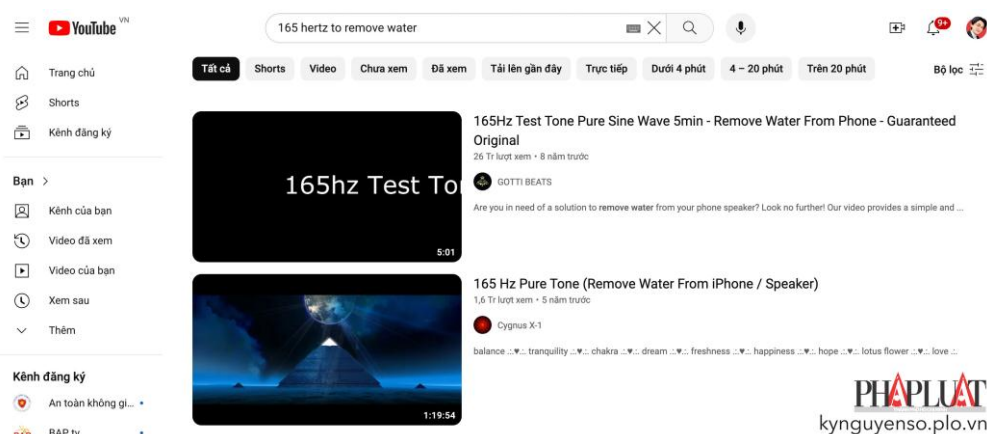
YouTube VN

165 hertz to remove water

9+

Trang chủ
Shorts
Kênh đăng ký

Bạn >
Kênh của bạn
Video đã xem
Video của bạn
Xem sau
Thêm

Kênh đăng ký
An toàn không gi...
BAP tv

Tất cả | Shorts | Video | Chưa xem | Đã xem | Tải lên gần đây | Trực tiếp | Dưới 4 phút | 4 – 20 phút | Trên 20 phút | Bộ lọc

165hz Test To
5:01

165Hz Test Tone Pure Sine Wave 5min - Remove Water From Phone - Guaranteed Original
26 Tr lượt xem • 8 năm trước
GOTTI BEATS
Are you in need of a solution to remove water from your phone speaker? Look no further! Our video provides a simple and ...

1:19:54

165 Hz Pure Tone (Remove Water From iPhone / Speaker)
1,6 Tr lượt xem • 5 năm trước
Cygnus X-1
balance .:.♥.:. tranquility .:.♥.:. chakra .:.♥.:. dream .:.♥.:. freshness .:.♥.:. happiness .:.♥.:. hope .:.♥.:. lotus flower .:.♥.:. love .:.

PHÁP LUẬT
kynguyenso.plo.vn